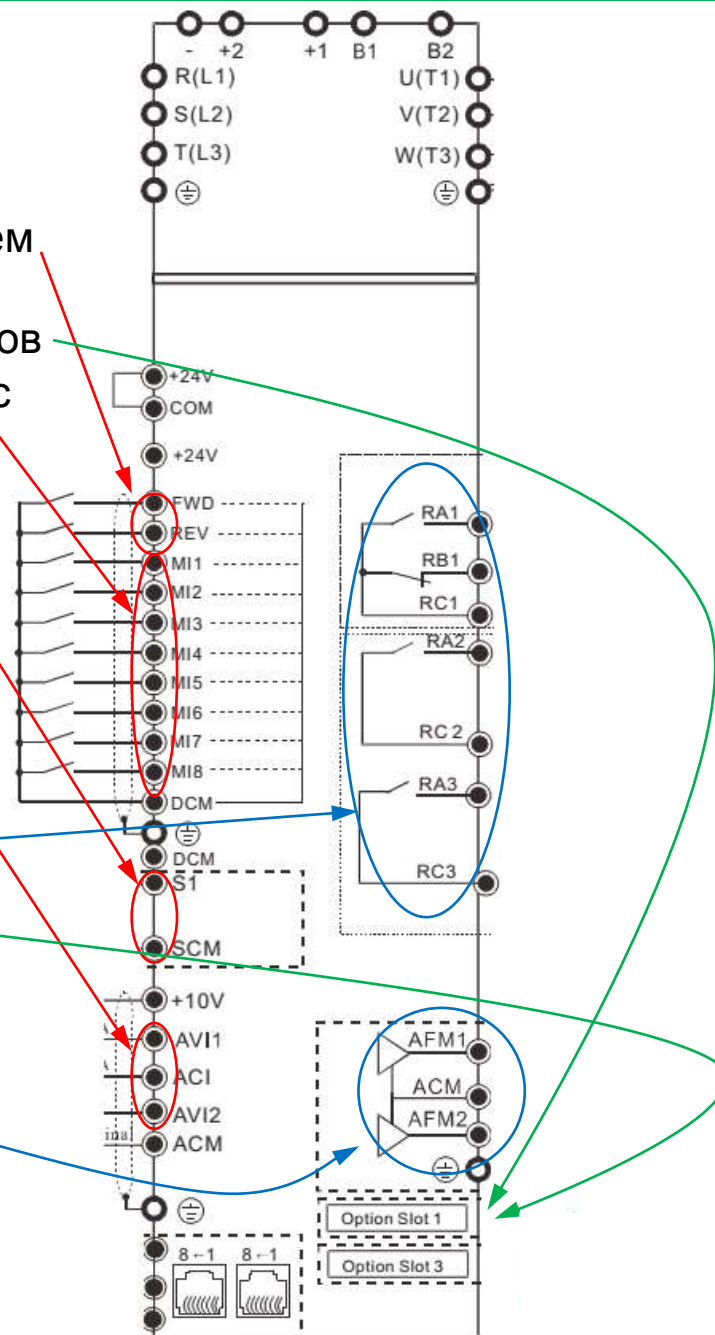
- +2 +1 B1 B2
R(L1) U(T1)
S(L2) V(T2)
T(L3) W(T3)
⏚ ⏚
eM
OB
C
+24V
COM
+24V
FWD
REV
MI1
MI2
MI3
MI4
MI5
MI6
MI7
MI8
DCM
⏚
DCM
S1
SCM
+10V
AVI1
ACI
AVI2
ACM
⏚
8←1 8←1
RA1
RB1
RC1
RA2
RC 2
RA3
RC3
AFM1
ACM
AFM2
⏚
Option Slot 1
Option Slot 3